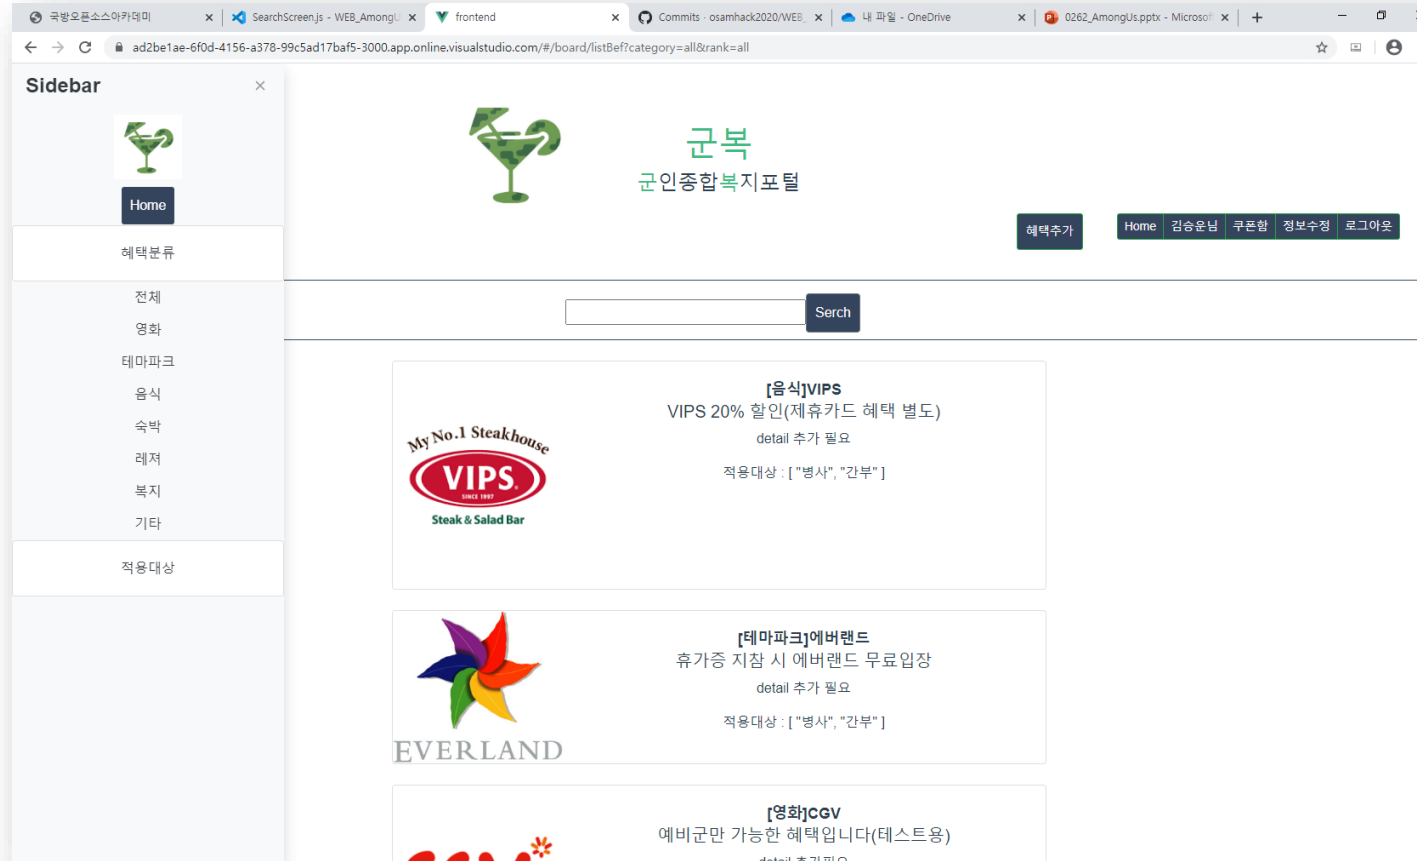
국방오픈소스아카데미 ×
SearchScreen.js - WEB_AmongU ×
frontend ×
Commits · osamhack2020/WEB_ ×
내 파일 - OneDrive ×
0262_AmongUs.pptx - Microsof ×
+

ad2be1ae-6f0d-4156-a378-99c5ad17baf5-3000.app.online.visualstudio.com/#/board/listBef?category=all&rank=all

Sidebar ×

Home

혜택분류

전체
영화
테마파크
음식
숙박
레져
복지
기타

적용대상

군복
군인종합복지포털

혜택추가

Home | 김승운님 | 쿠폰함 | 정보수정 | 로그아웃

Serch

My No.1 Steakhouse
VIPS
SINCE 1997
Steak & Salad Bar

[음식]VIPS
VIPS 20% 할인(제휴카드 혜택 별도)
detail 추가 필요
적용대상 : [ "병사", "간부" ]

EVERLAND

[테마파크]에버랜드
휴가증 지참 시 에버랜드 무료입장
detail 추가 필요
적용대상 : [ "병사", "간부" ]

[영화]CGV
예비군만 가능한 혜택입니다(테스트용)
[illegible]